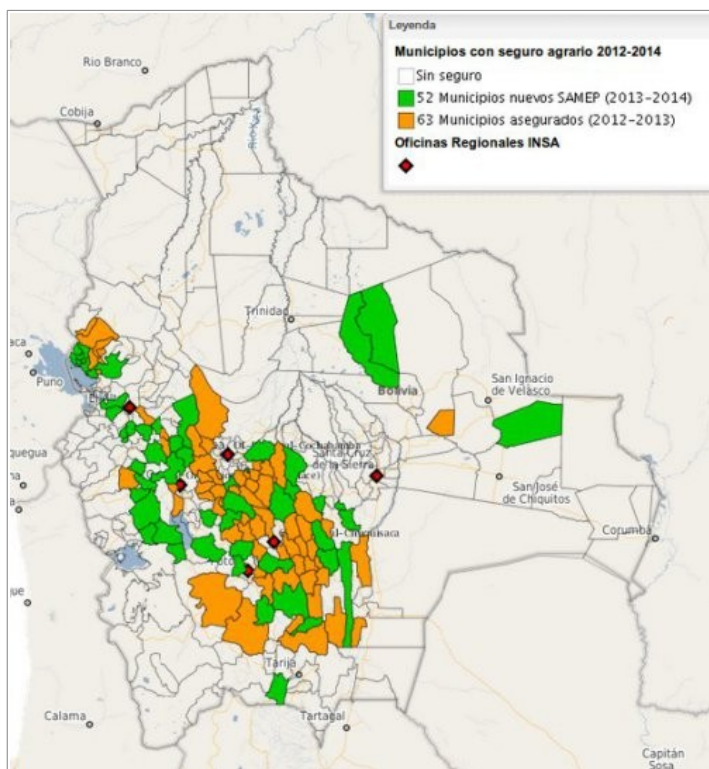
Leyenda
Municipios con seguro agrario 2012-2014
Sin seguro
52 Municipios nuevos SAMEP (2013-2014)
63 Municipios asegurados (2012-2013)
Oficinas Regionales INSA

Rio Branco
Cobija
Trinidad
aca
Puno
quegua
Bolivia
San Ignacio de Velasco
Santa Cruz de la Sierra
San José de Chiquitos
Corumbá
Chuquisaca
ue
Tarija
Calama
Tartagal
Capitán Sosa